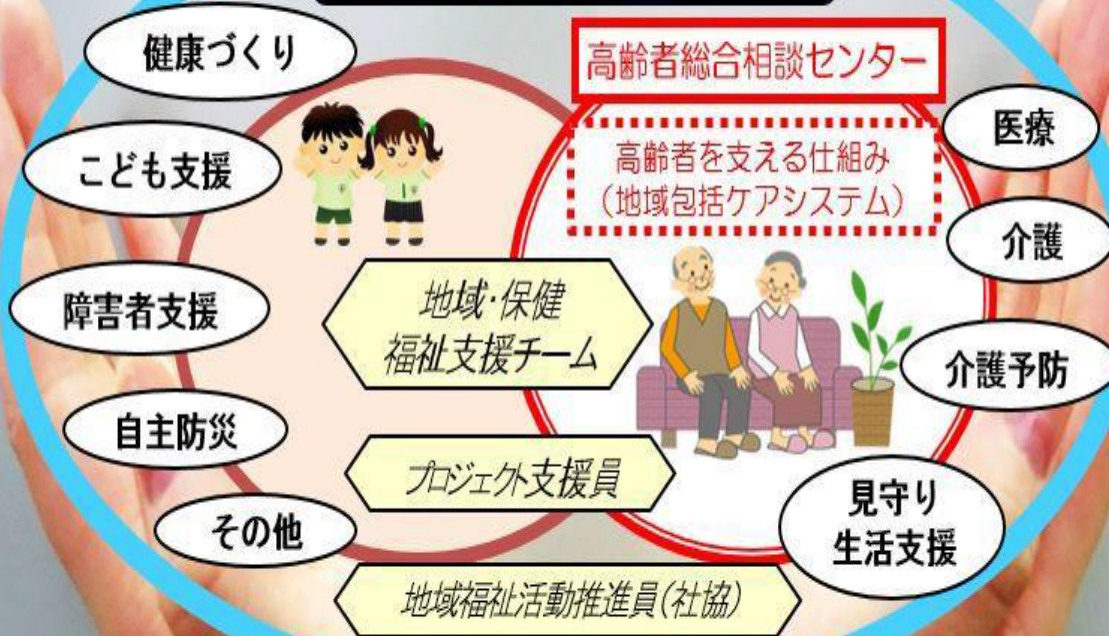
健康づくり

こども支援

障害者支援

自主防災

その他

高齢者総合相談センター

高齢者を支える仕組み
（地域包括ケアシステム）

医療

介護

介護予防

見守り
生活支援

地域·保健
福祉支援チーム

プロジェクト支援員

地域福祉活動推進員(社協)